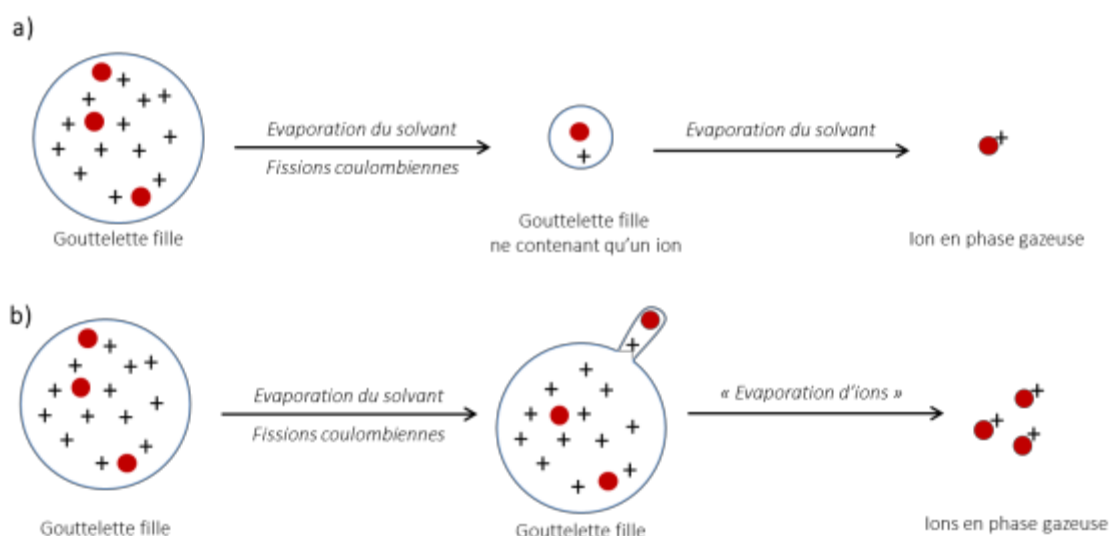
a)

Evaporation du solvant

Fissions coulombiennes

Evaporation du solvant

Gouttelette fille

Gouttelette fille
ne contenant qu'un ion

Ion en phase gazeuse

b)

Evaporation du solvant

Fissions coulombiennes

« Evaporation d'ions »

Gouttelette fille

Gouttelette fille

Ions en phase gazeuse